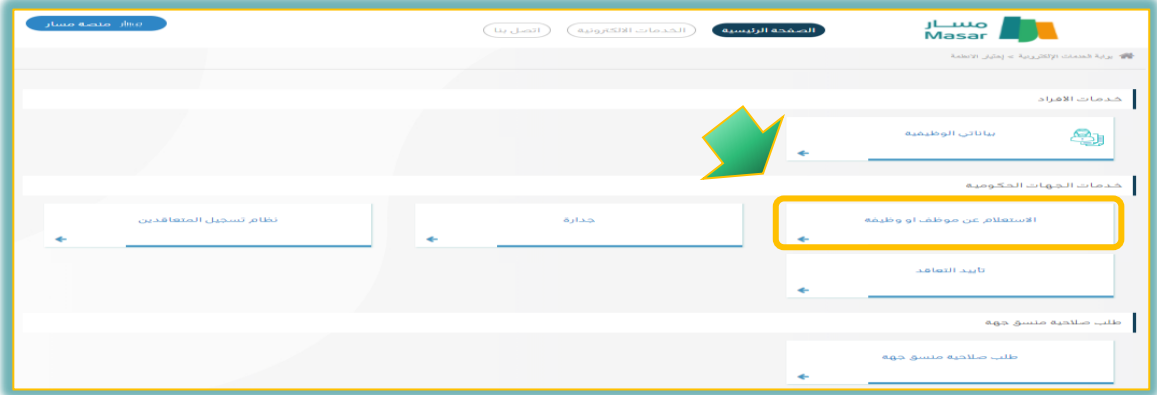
مسار
Masar

الصفحة الرئيسية
الخدمات الالكترونية
اتصل بنا

منصة مسار

بوابة الخدمات الإلكترونية > إختيار الأنظمة

خدمات الافراد

بياناتي الوظيفية

خدمات الجهات الحكومية

الاستعلام عن موظف او وظيفه

جدارة

نظام تسجيل المتعاقدين

تأييد التعاقد

طلب صلاحية منسق جهة

طلب صلاحية منسق جهة